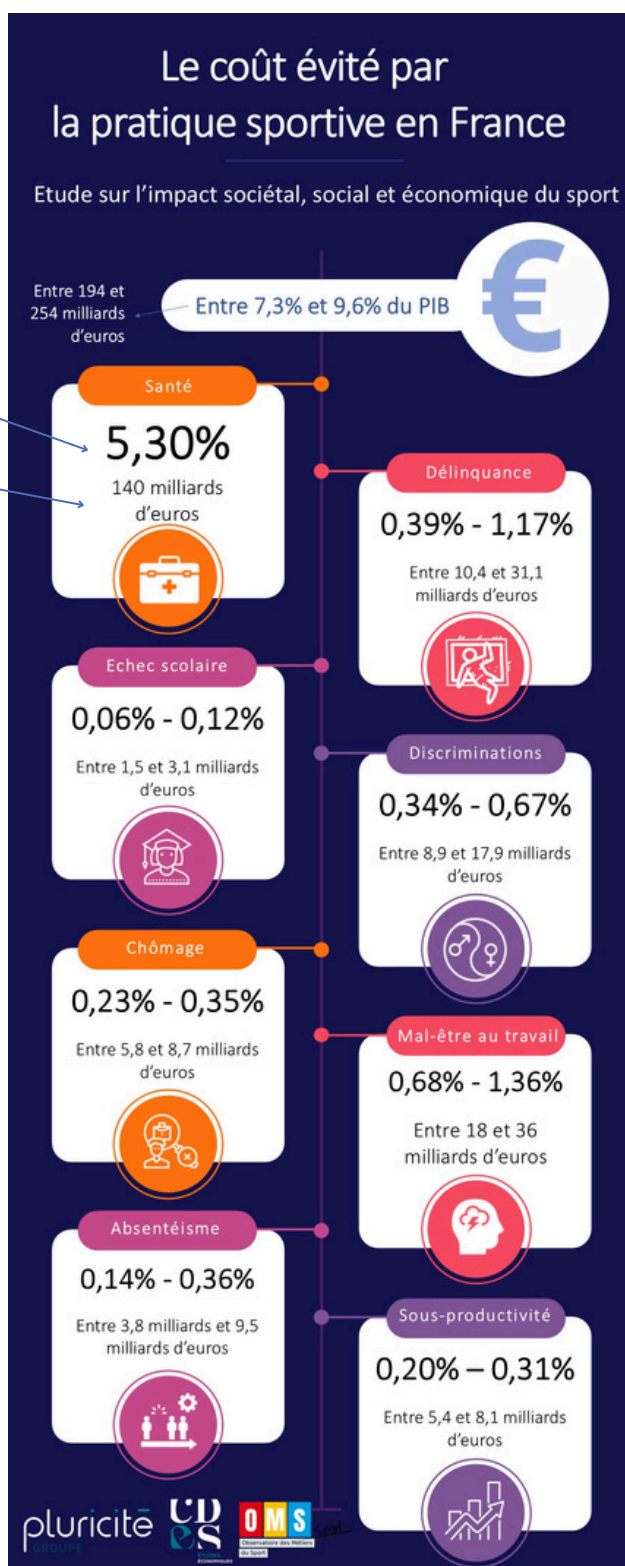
Le coût évité par la pratique sportive en France

Etude sur l'impact sociétal, social et économique du sport

Entre 194 et 254 milliards d'euros

Entre 7,3% et 9,6% du PIB

Santé

5,30%

140 milliards d'euros

Délinquance

0,39% - 1,17%

Entre 10,4 et 31,1 milliards d'euros

Echec scolaire

0,06% - 0,12%

Entre 1,5 et 3,1 milliards d'euros

Discriminations

0,34% - 0,67%

Entre 8,9 et 17,9 milliards d'euros

Chômage

0,23% - 0,35%

Entre 5,8 et 8,7 milliards d'euros

Mal-être au travail

0,68% - 1,36%

Entre 18 et 36 milliards d'euros

Absentéisme

0,14% - 0,36%

Entre 3,8 milliards et 9,5 milliards d'euros

Sous-productivité

0,20% – 0,31%

Entre 5,4 et 8,1 milliards d'euros

pluricité GROUPE

CDES

OMS Observatoire des Métiers du Sport